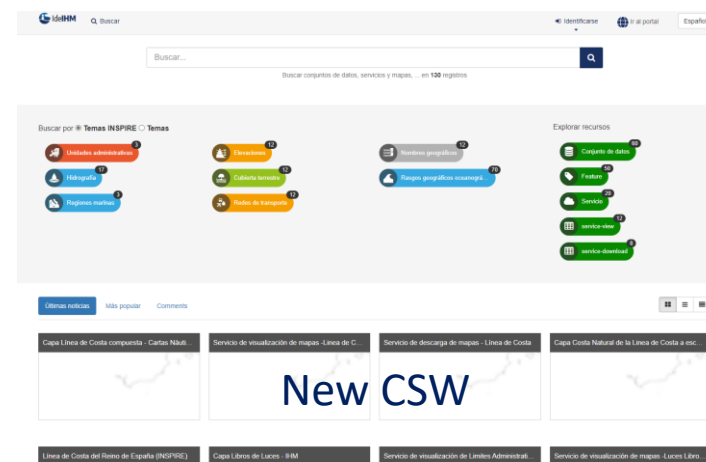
IdeIHM Buscar

Identificarse Ir al portal Españo

Buscar...

Buscar conjuntos de datos, servicios y mapas, ... en 130 registros

Buscar por Temas INSPIRE Temas

Unidades administrativas 3
Hidrografía 17
Regiones marinas 3
Elevaciones 12
Cubierta terrestre 12
Redes de transporte 12
Nombres geográficos 12
Rasgos geográficos oceanográ... 70

Explorar recursos

Conjunto de datos 60
Feature 30
Servicio 20
service-view 12
service-download 8

Últimas noticias Más popular Comments

Capa Línea de Costa compuesta - Cartas Náuti...
Servicio de visualización de mapas -Línea de C...
Servicio de descarga de mapas - Línea de Costa
Capa Costa Natural de la Línea de Costa a esc...

New CSW

Línea de Costa del Reino de España (INSPIRE)
Capa Libros de Luces - IHM
Servicio de visualización de Límites Administrati...
Servicio de visualización de mapas -Luces Libro...